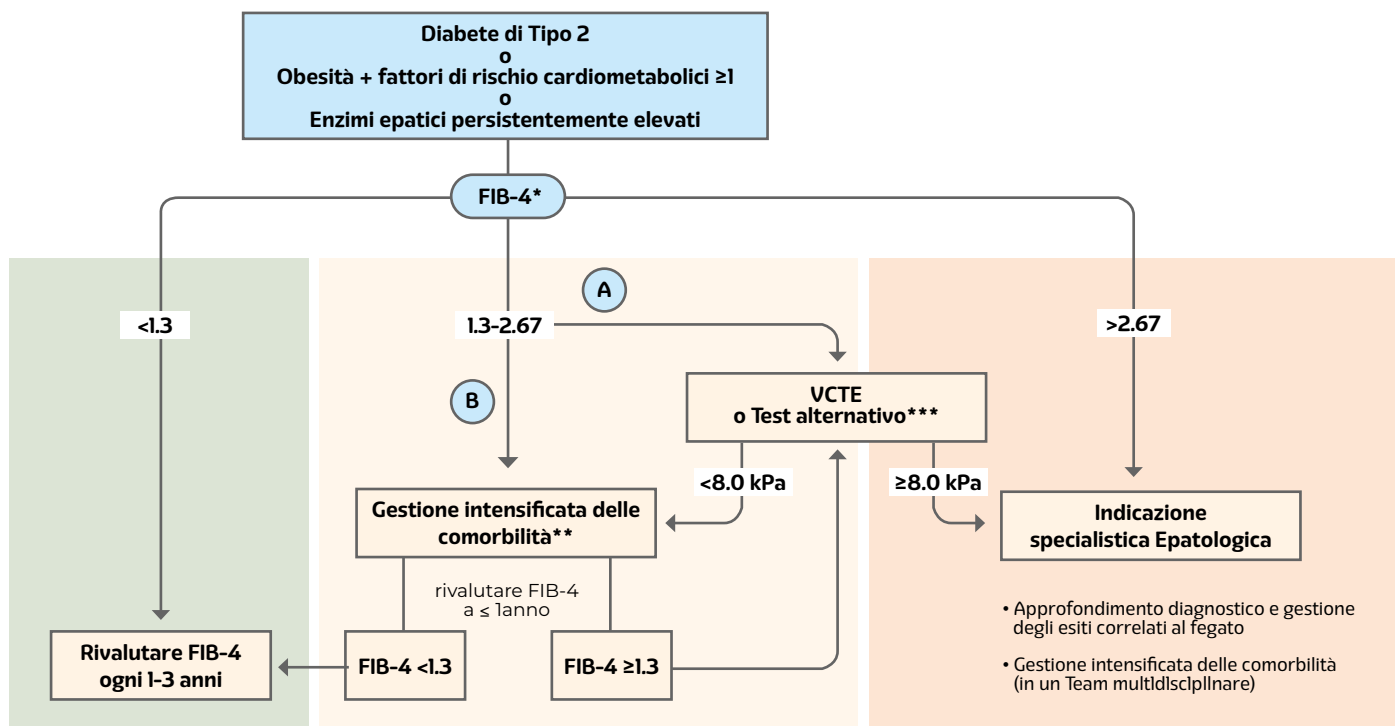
Diabete di Tipo 2
o
Obesità + fattori di rischio cardiometabolici ≥1
o
Enzimi epatici persistentemente elevati

FIB-4*

<1.3

1.3–2.67

A

>2.67

B

VCTE
o Test alternativo***

<8.0 kPa

≥8.0 kPa

Gestione intensificata delle comorbilità**

Indicazione specialistica Epatologica

rivalutare FIB-4
a ≤ 1anno

Rivalutare FIB-4
ogni 1-3 anni

FIB-4 <1.3

FIB-4 ≥1.3

• Approfondimento diagnostico e gestione degli esiti correlati al fegato

• Gestione intensificata delle comorbilità (in un Team multldlsclpllnare)